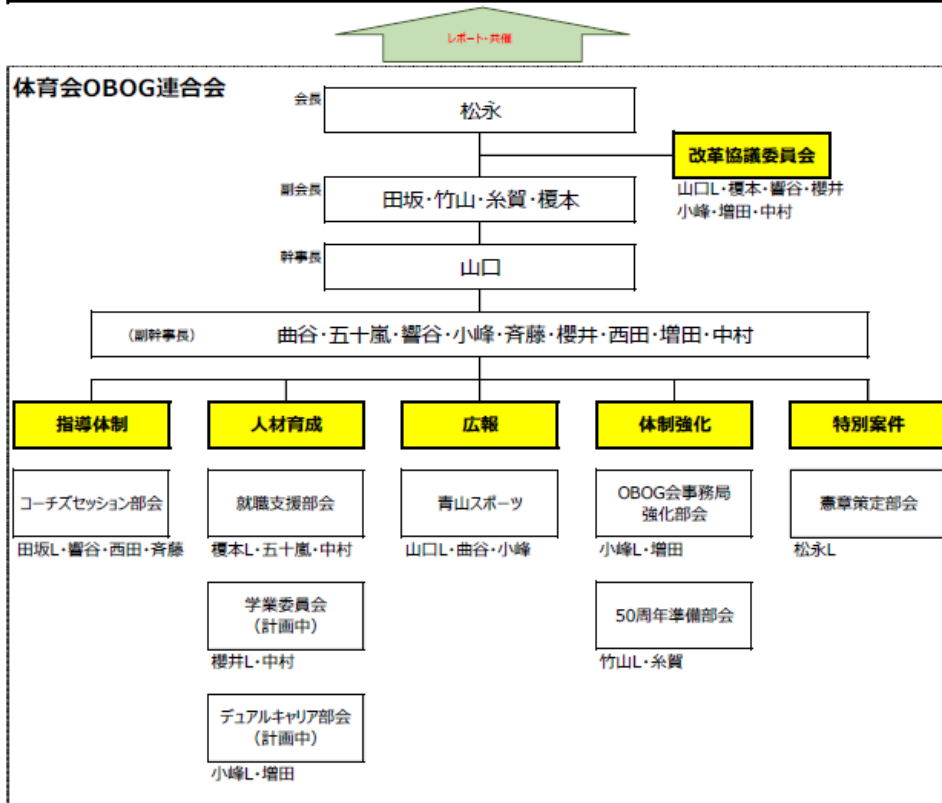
レポート・共催

体育会OBOG連合会

会長
松永

改革協議委員会
山口L・榎本・響谷・櫻井
小峰・増田・中村

副会長
田坂・竹山・糸賀・榎本

幹事長
山口

(副幹事長)
曲谷・五十嵐・響谷・小峰・斉藤・櫻井・西田・増田・中村

指導体制
コーチズセッション部会
田坂L・響谷・西田・斉藤

人材育成
就職支援部会
榎本L・五十嵐・中村
学業委員会
(計画中)
櫻井L・中村
デュアルキャリア部会
(計画中)
小峰L・増田

広報
青山スポーツ
山口L・曲谷・小峰

体制強化
OBOG会事務局
強化部会
小峰L・増田
50周年準備部会
竹山L・糸賀

特別案件
憲章策定部会
松永L